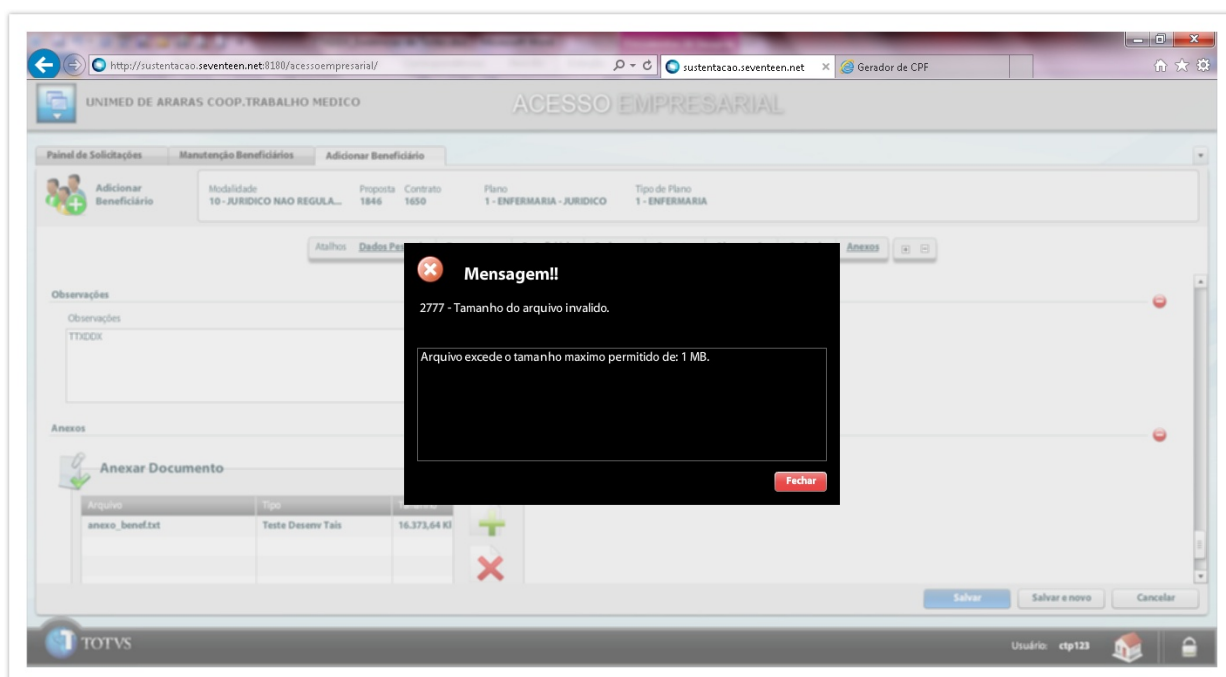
http://sustentacao.seventeen.net:8180/acessoempresarial/

sustentacao.seventeen.net

Gerador de CPF

UNIMED DE ARARAS COOP.TRABALHO MEDICO

ACESSO EMPRESARIAL

Painel de Solicitações | Manutenção Beneficiários | Adicionar Beneficiário

Adicionar Beneficiário

Modalidade
10 - JURIDICO NAO REGULA...

Proposta
1846

Contrato
1650

Plano
1 - ENFERMARIA - JURIDICO

Tipo de Plano
1 - ENFERMARIA

Atalhos Dados Pe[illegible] Anexos

Observações

Observações

TTXDDX

Anexos

Anexar Documento

| Arquivo | Tipo | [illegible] |
|---|---|---|
| anexo_benef.txt | Teste Desenv Tais | 16.373,64 Kl |

Mensagem!!

2777 - Tamanho do arquivo invalido.

Arquivo excede o tamanho maximo permitido de: 1 MB.

Fechar

Salvar | Salvar e novo | Cancelar

TOTVS

Usuário: ctp123